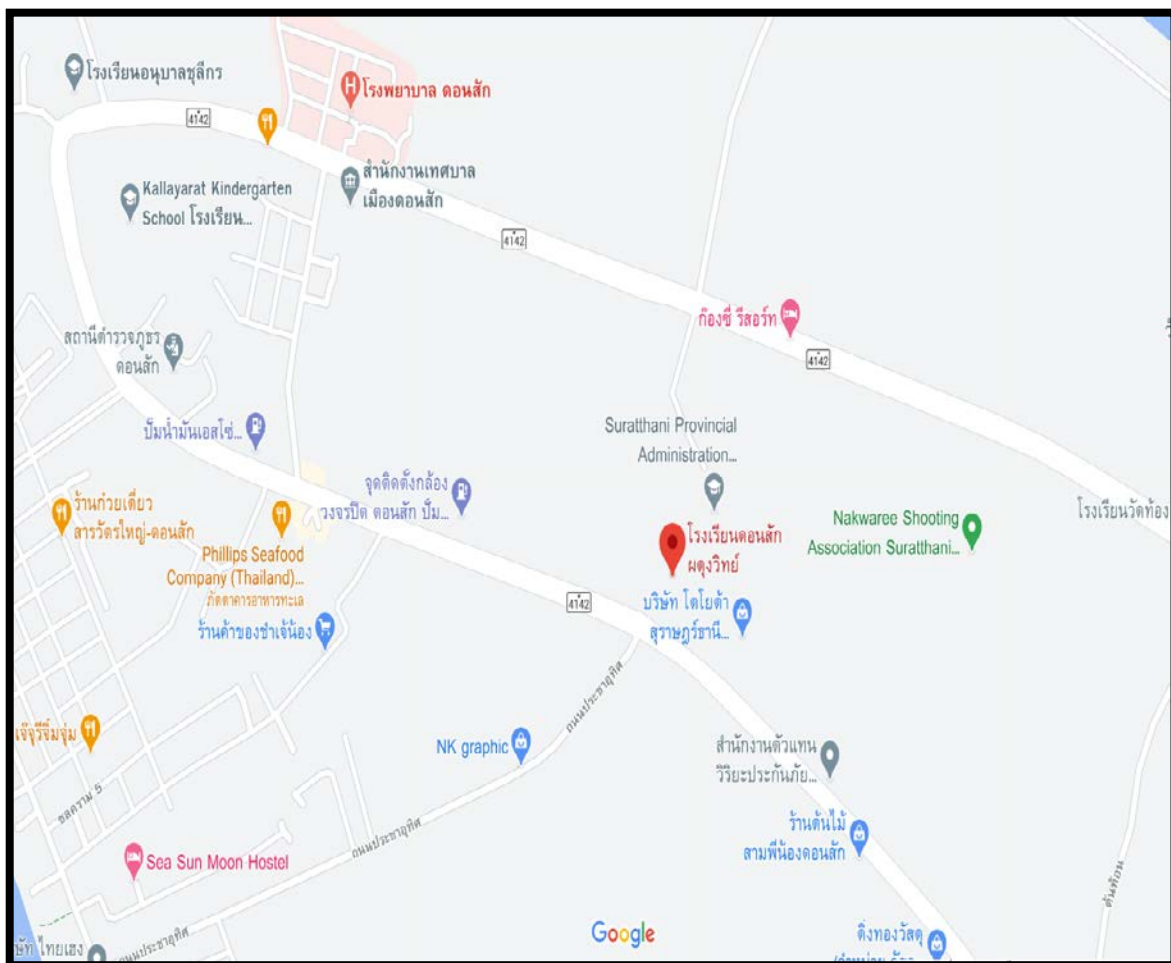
โรงเรียนอนุบาลชุลีกร
โรงพยาบาล ดอนสัก
4142
สำนักงานเทศบาลเมืองดอนสัก
Kallayarat Kindergarten School โรงเรียน...
4142
ก๊องซี่ รีสอร์ท
4142
สถานีตำรวจภูธรดอนสัก
ปั๊มน้ำมันเอสโซ่...
Suratthani Provincial Administration...
จุดติดตั้งกล้องวงจรปิด ดอนสัก ปั๊ม...
ร้านก๋วยเตี๋ยวสารวัตรใหญ่-ดอนสัก
Phillips Seafood Company (Thailand)...
ภัตตาคารอาหารทะเล
โรงเรียนดอนสักผดุงวิทย์
Nakwaree Shooting Association Suratthani...
โรงเรียนวัดท้อง
4142
บริษัท โตโยต้า สุราษฎร์ธานี...
ร้านค้าของชำเจ้น้อง
ถนนประชาอุทิศ
เจ๊จูรีจิ้มจุ่ม
NK graphic
สำนักงานตัวแทนวิริยะประกันภัย...
ชลคราม 5
ร้านต้นไม้สามพี่น้องดอนสัก
ถนนประชาอุทิศ
Sea Sun Moon Hostel
ษัท ไทยเฮง
ถนนประชาอุทิศ
Google
ดิ่งทองวัสดุ
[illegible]